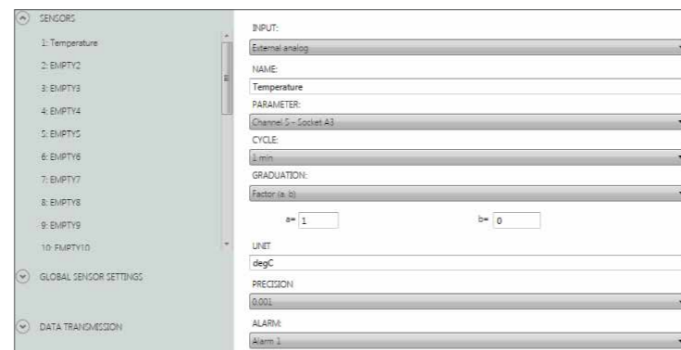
SENSORS

1: Temperature

2: EMPTY2

3: EMPTY3

4: EMPTY4

5: EMPTY5

6: EMPTY6

7: EMPTY7

8: EMPTY8

9: EMPTY9

10: EMPTY10

GLOBAL SENSOR SETTINGS

DATA TRANSMISSION

INPUT:

External analog

NAME:

Temperature

PARAMETER:

Channel 5 - Socket A3

CYCLE:

1 min

GRADUATION:

Factor (a, b)

a= 1

b= 0

UNIT

degC

PRECISION

0.001

ALARM:

Alarm 1